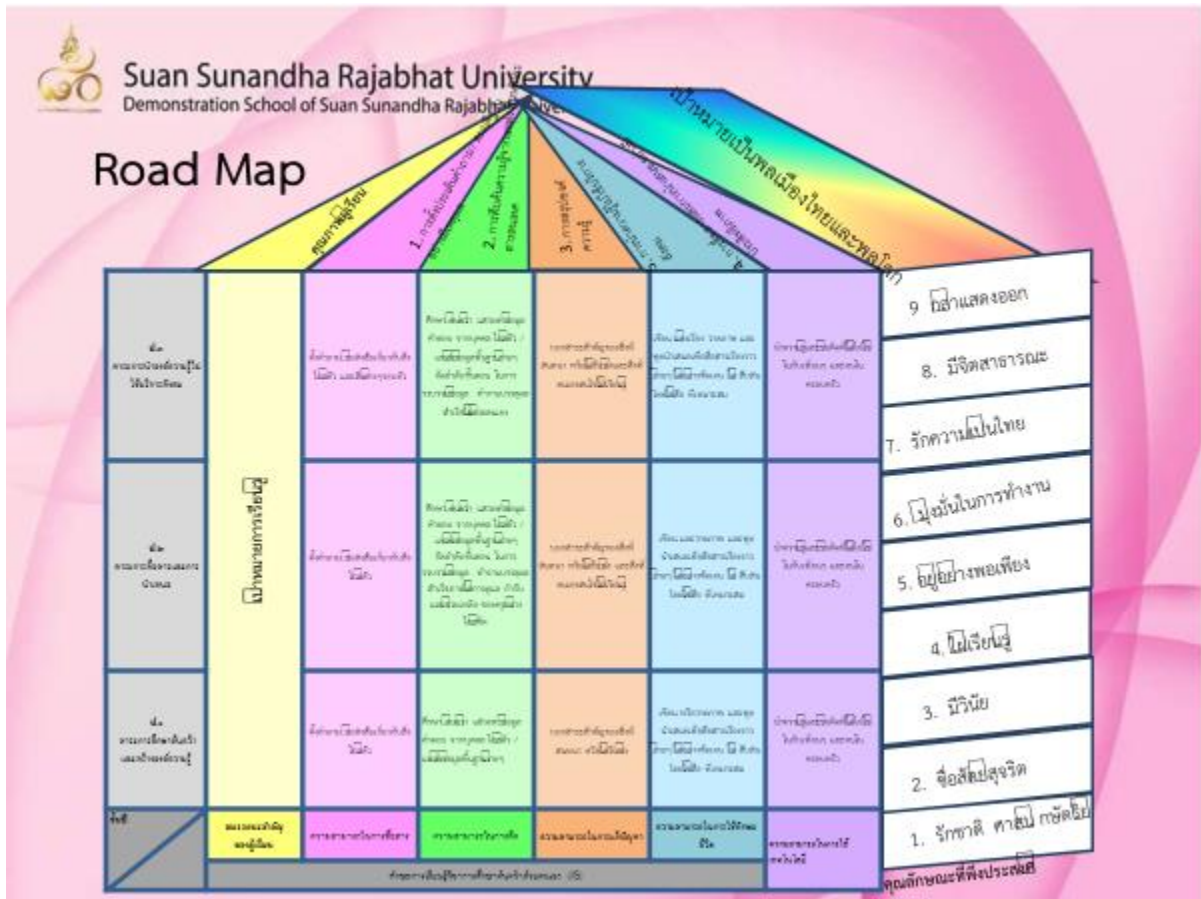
Suan Sunandha Rajabhat University
Demonstration School of Suan Sunandha Rajabhat University

Road Map

เป้าหมายเป็นพลเมืองไทยและพลโลก

คุณภาพผู้เรียน

1. การสื่อสาร

2. การคิด

3. การแก้ปัญหา

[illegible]

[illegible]

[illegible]

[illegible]

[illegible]

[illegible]

เป้าหมายการเรียนรู้

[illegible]

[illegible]

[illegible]

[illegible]

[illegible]

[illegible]

9. กล้าแสดงออก

8. มีจิตสาธารณะ

7. รักความเป็นไทย

6. มุ่งมั่นในการทำงาน

5. อยู่อย่างพอเพียง

4. ใฝ่เรียนรู้

3. มีวินัย

2. ซื่อสัตย์สุจริต

1. รักชาติ ศาสน์ กษัตริย์

คุณลักษณะที่พึงประสงค์

ตัวชี้

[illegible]

ความสามารถในการสื่อสาร

ความสามารถในการคิด

ความสามารถในการแก้ปัญหา

ความสามารถในการใช้ทักษะชีวิต

ความสามารถในการใช้เทคโนโลยี

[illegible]